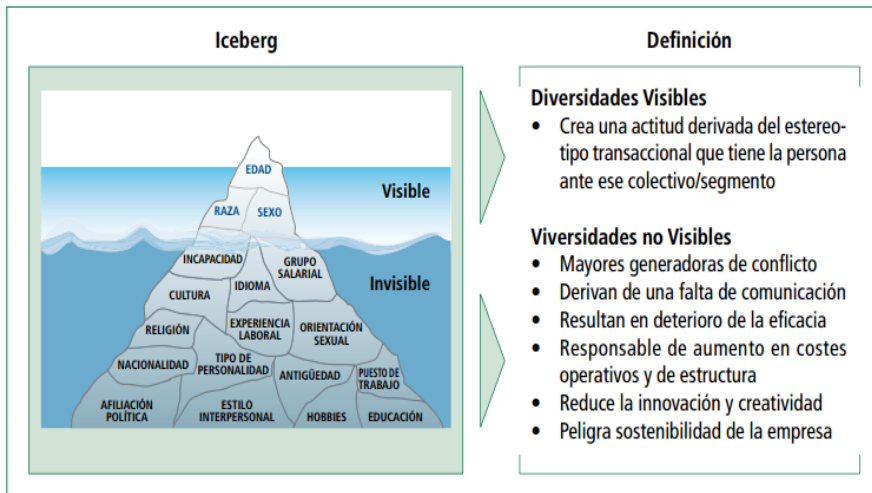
Iceberg

EDAD

RAZA

SEXO

Visible

INCAPACIDAD

GRUPO SALARIAL

IDIOMA

CULTURA

Invisible

RELIGIÓN

EXPERIENCIA LABORAL

ORIENTACIÓN SEXUAL

NACIONALIDAD

TIPO DE PERSONALIDAD

ANTIGÜEDAD

PUESTO DE TRABAJO

AFILIACIÓN POLÍTICA

ESTILO INTERPERSONAL

HOBBIES

EDUCACIÓN

Definición

Diversidades Visibles
• Crea una actitud derivada del estereotipo transaccional que tiene la persona ante ese colectivo/segmento

Viversidades no Visibles
• Mayores generadoras de conflicto
• Derivan de una falta de comunicación
• Resultan en deterioro de la eficacia
• Responsable de aumento en costes operativos y de estructura
• Reduce la innovación y creatividad
• Peligra sostenibilidad de la empresa